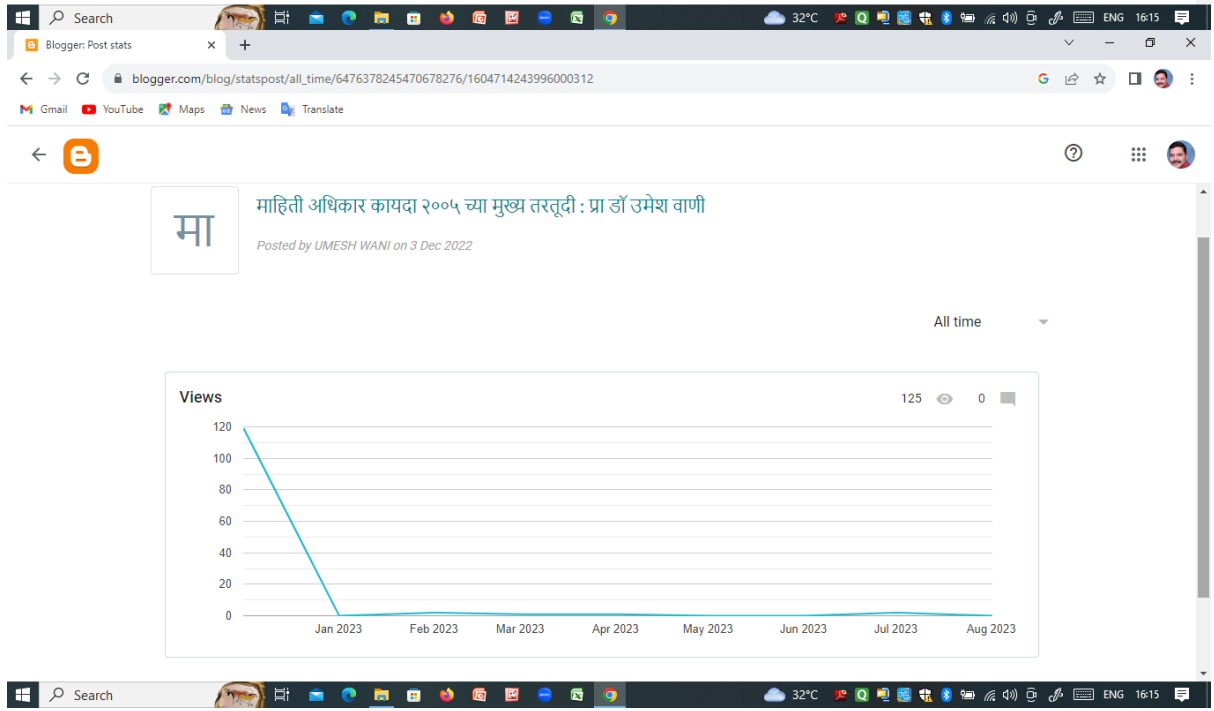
Search

32°C ENG 16:15

Blogger: Post stats

blogger.com/blog/statspost/all_time/6476378245470678276/1604714243996000312

Gmail YouTube Maps News Translate

मा

माहिती अधिकार कायदा २००५ च्या मुख्य तरतूदी : प्रा डॉ उमेश वाणी

Posted by UMESH WANI on 3 Dec 2022

All time

Views

125 0

120
100
80
60
40
20
0

Jan 2023 Feb 2023 Mar 2023 Apr 2023 May 2023 Jun 2023 Jul 2023 Aug 2023

Search

32°C ENG 16:15